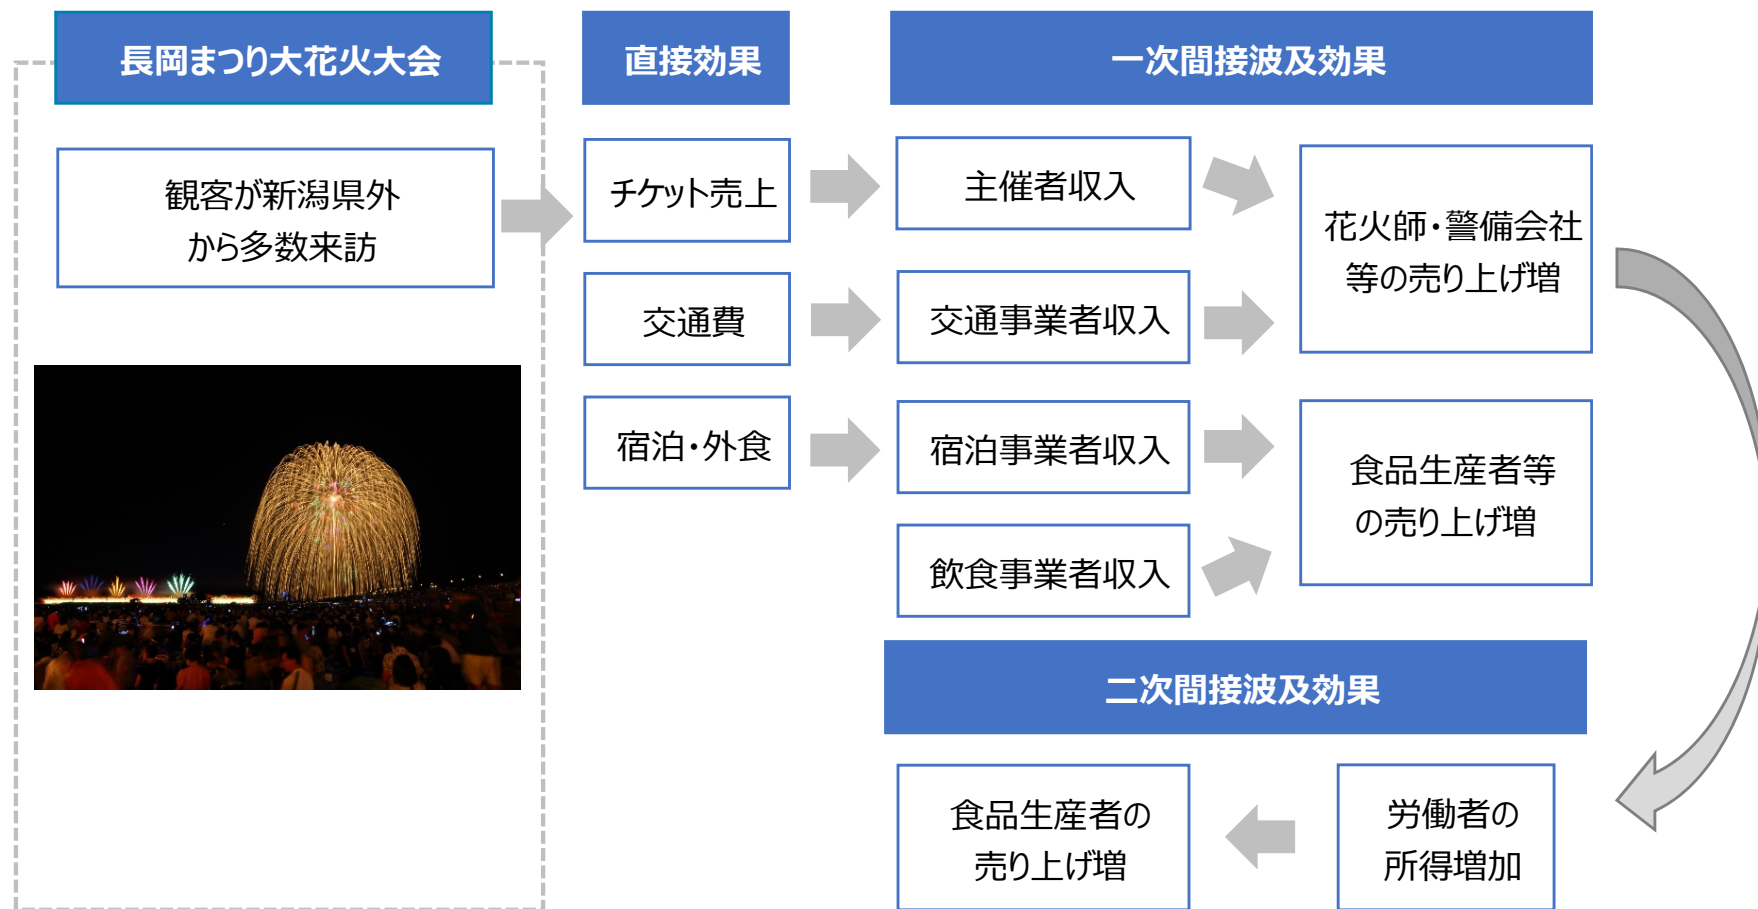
長岡まつり大花火大会

観客が新潟県外から多数来訪

直接効果

チケット売上

交通費

宿泊・外食

一次間接波及効果

主催者収入

交通事業者収入

宿泊事業者収入

飲食事業者収入

花火師・警備会社等の売り上げ増

食品生産者等の売り上げ増

二次間接波及効果

食品生産者の売り上げ増

労働者の所得増加